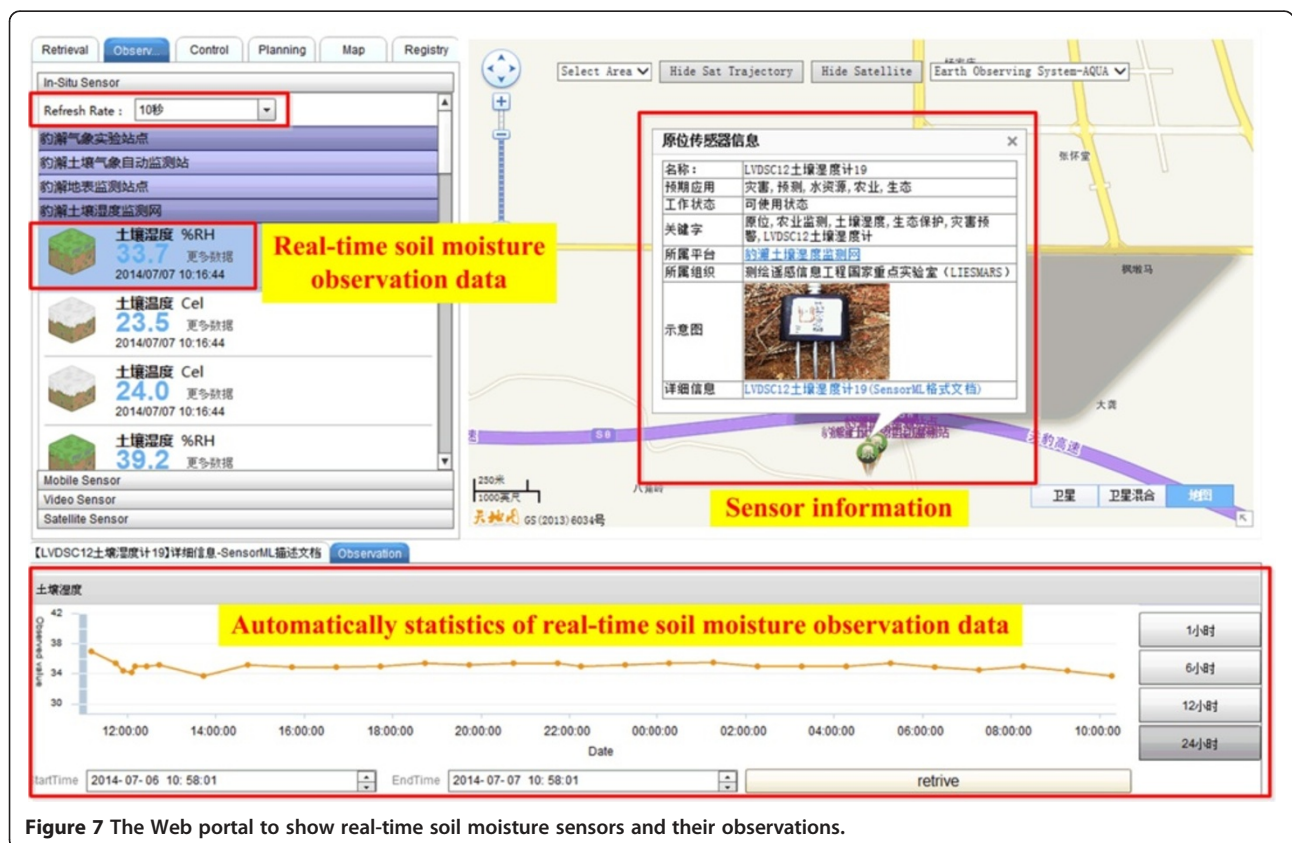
Retrieval Observ... Control Planning Map Registry

In-Situ Sensor

Refresh Rate : 10秒

豹澥气象实验站点

豹澥土壤气象自动监测站

豹澥地表监测站点

豹澥土壤湿度监测网

土壤湿度 %RH
33.7 更多数据
2014/07/07 10:16:44

Real-time soil moisture observation data

土壤温度 Cel
23.5 更多数据
2014/07/07 10:16:44

土壤温度 Cel
24.0 更多数据
2014/07/07 10:16:44

土壤湿度 %RH
39.2 更多数据

Mobile Sensor
Video Sensor
Satellite Sensor

Select Area Hide Sat Trajectory Hide Satellite Earth Observing System-AQUA

原位传感器信息

| 名称: | LVDSC12土壤湿度计19 |
|---|---|
| 预期应用 | 灾害, 预测, 水资源, 农业, 生态 |
| 工作状态 | 可使用状态 |
| 关键字 | 原位, 农业监测, 土壤湿度, 生态保护, 灾害预警, LVDSC12土壤湿度计 |
| 所属平台 | 豹澥土壤湿度监测网 |
| 所属组织 | 测绘遥感信息工程国家重点实验室 (LIESMARS) |
| 示意图 | |
| 详细信息 | LVDSC12土壤湿度计19(SensorML格式文档) |

张怀堂
枫树马
大両
S8
八角岭
250米
1000英尺
天地图 GS(2013)6034号

Sensor information

卫星 卫星混合 地图

【LVDSC12土壤湿度计19】详细信息-SensorML描述文档 Observation

土壤湿度

Automatically statistics of real-time soil moisture observation data

Observed value
42
38
34
30
12:00:00 14:00:00 16:00:00 18:00:00 20:00:00 22:00:00 00:00:00 02:00:00 04:00:00 06:00:00 08:00:00 10:00:00
Date

1小时
6小时
12小时
24小时

tartTime 2014-07-06 10:58:01 EndTime 2014-07-07 10:58:01 retrive

Figure 7 The Web portal to show real-time soil moisture sensors and their observations.